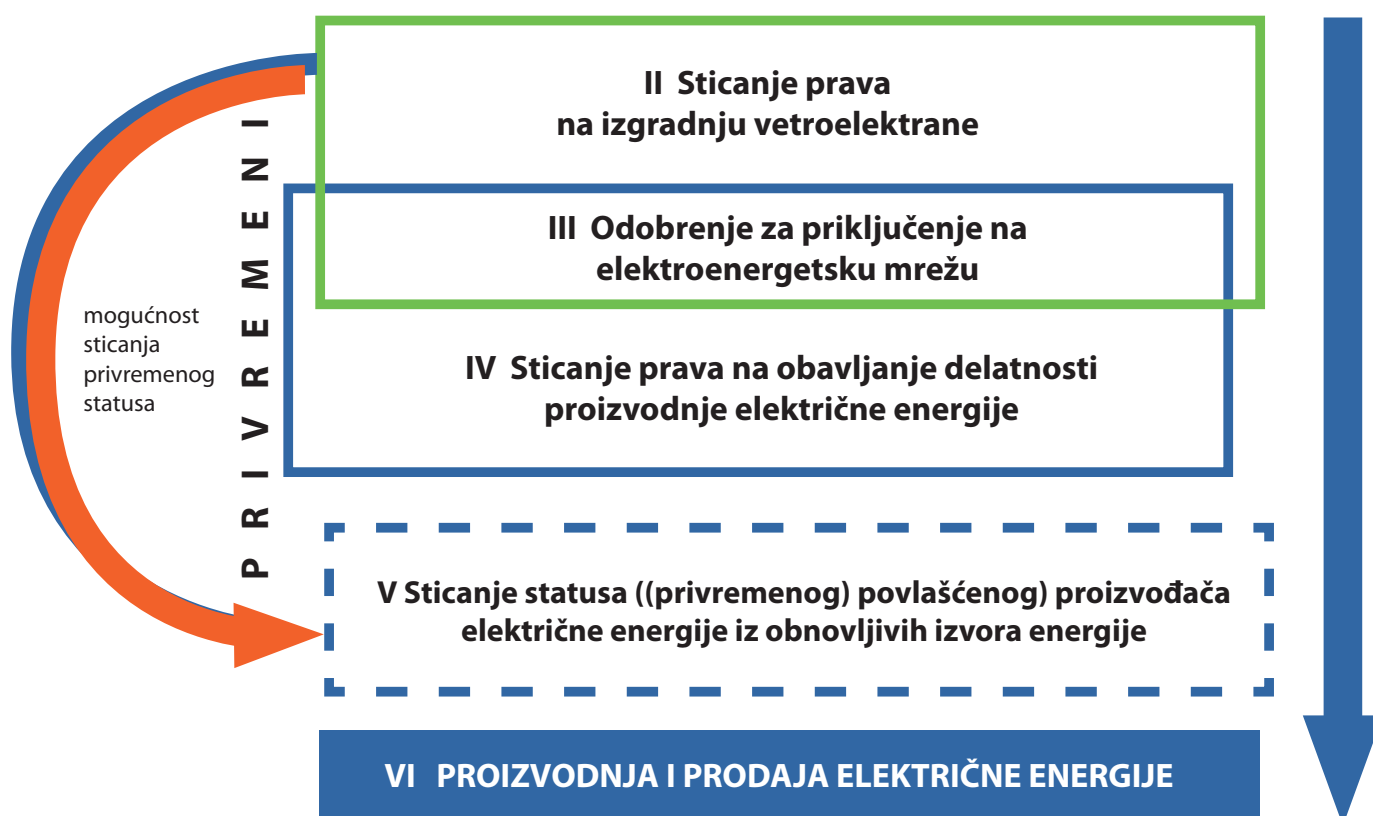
II Sticanje prava na izgradnju vetroelektrane

III Odobrenje za priključenje na elektroenergetsku mrežu

IV Sticanje prava na obavljanje delatnosti proizvodnje električne energije

P R I V R E M E N I

mogućnost sticanja privremenog statusa

V Sticanje statusa ((privremenog) povlašćenog) proizvođača električne energije iz obnovljivih izvora energije

VI PROIZVODNJA I PRODAJA ELEKTRIČNE ENERGIJE